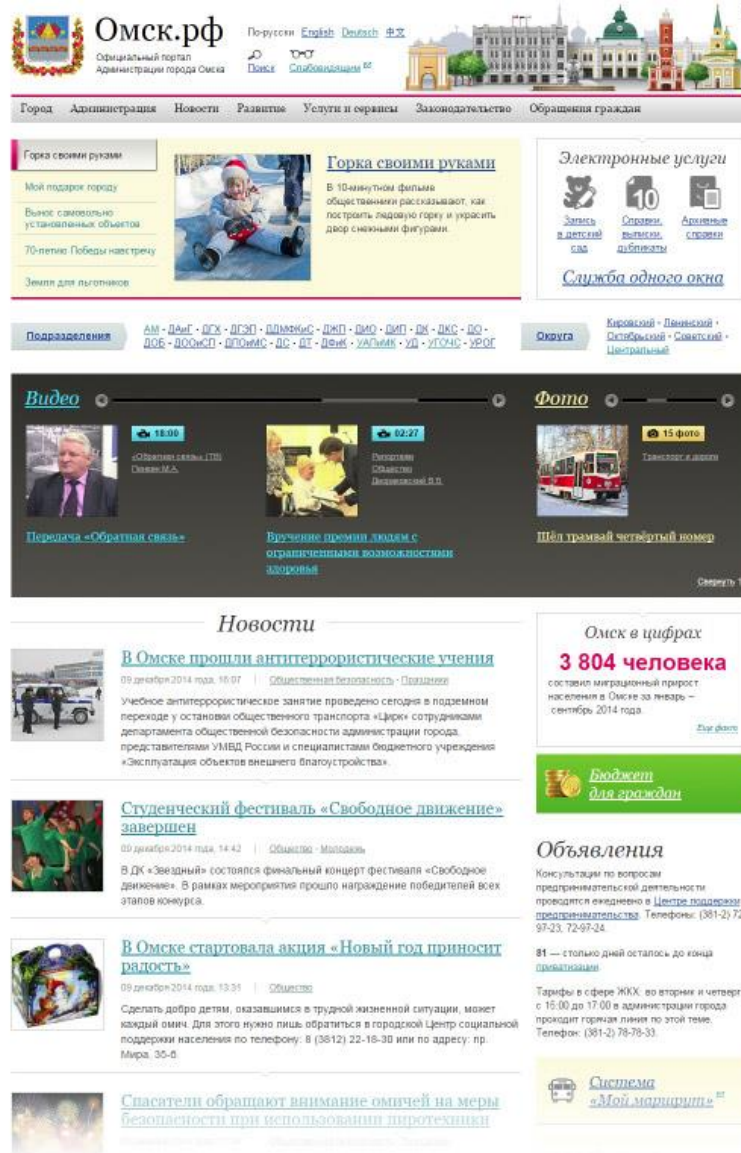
Омск.рф
Официальный портал Администрации города Омска

По-русски English Deutsch 中文
Поиск Слабовидящим

Город Администрация Новости Развитие Услуги и сервисы Законодательство Обращения граждан

Горка своими руками
Мой подарок городу
Вынос самовольно установленных объектов
70-летию Победы навстречу
Земля для льготников

Горка своими руками
В 10-минутном фильме общественники рассказывают, как построить ледяную горку и украсить двор снежными фигурами.

Электронные услуги
Запись в детский сад
Справки, выписки, дубликаты
Архивные справки
Служба одного окна

Подразделения
АМ - ДАиГ - ДГХ - ДГЭП - ДДМФКиС - ДЖП - ДИО - ДИП - ДК - ДКС - ДО - ДОБ - ДООиСП - ДПОиМС - ДС - ДТ - ДФиК - УАПиМК - УД - УГОЧС - УРОГ

Округа
Кировский - Ленинский - Октябрьский - Советский - Центральный

Видео
18:00
«Обратная связь» (ТВ) Поляков М.А.
Передача «Обратная связь»

02:27
Рукопожатие Общество Двораковский В.П.
Вручение премии людям с ограниченными возможностями здоровья

Фото
15 фото
Транспорт и дороги
Шёл трамвай четвёртый номер

Свернуть

Новости

В Омске прошли антитеррористические учения
09 декабря 2014 года, 16:07 | Общественная безопасность · Праздники
Учебное антитеррористическое занятие проведено сегодня в подземном переходе у остановки общественного транспорта «Цирк» сотрудниками департамента общественной безопасности администрации города, представителями УМВД России и специалистами бюджетного учреждения «Эксплуатация объектов внешнего благоустройства».

Студенческий фестиваль «Свободное движение» завершен
09 декабря 2014 года, 14:42 | Общество · Молодежь
В ДК «Звездный» состоялся финальный концерт фестиваля «Свободное движение». В рамках мероприятия прошло награждение победителей всех этапов конкурса.

В Омске стартовала акция «Новый год приносит радость»
09 декабря 2014 года, 13:31 | Общество
Сделать добро детям, оказавшимся в трудной жизненной ситуации, может каждый омич. Для этого нужно лишь обратиться в городской Центр социальной поддержки населения по телефону: 8 (3812) 22-18-30 или по адресу: пр. Мира, 36-б

Спасатели обращают внимание омичей на меры безопасности при использовании пиротехники
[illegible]

Омск в цифрах
3 804 человека
составил миграционный прирост населения в Омске за январь – сентябрь 2014 года
Еще факты

Бюджет для граждан

Объявления
Консультации по вопросам предпринимательской деятельности проводятся ежедневно в Центре поддержки предпринимательства. Телефоны: (381-2) 72-97-23, 72-97-24.

81 — столько дней осталось до конца приватизации

Тарифы в сфере ЖКХ: во вторник и четверг с 15:00 до 17:00 в администрации города проходит горячая линия по этой теме. Телефон: (381-2) 78-78-33.

Система «Мой маршрут»